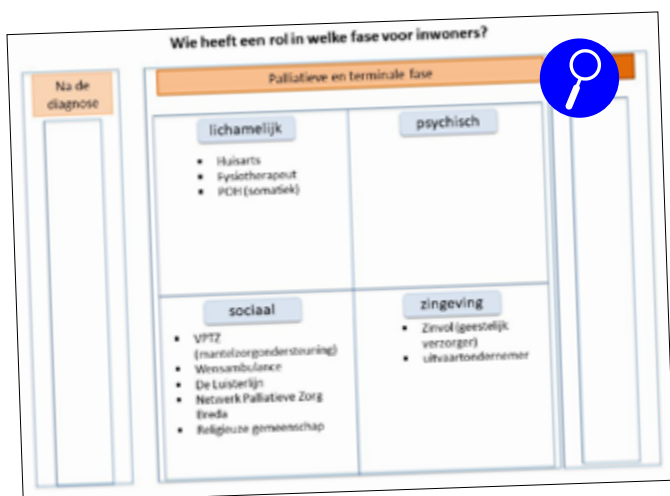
Wie heeft een rol in welke fase voor inwoners?

Na de diagnose

Palliatieve en terminale fase

lichamelijk

- Huisarts
- Fysiotherapeut
- POH (somatiek)

psychisch

sociaal

- VPTZ (mantelzorgondersteuning)
- Wensambulance
- De Luisterlijn
- Netwerk Palliatieve Zorg Breda
- Religieuze gemeenschap

zingeving

- Zinvol (geestelijk verzorger)
- uitvaartondernemer